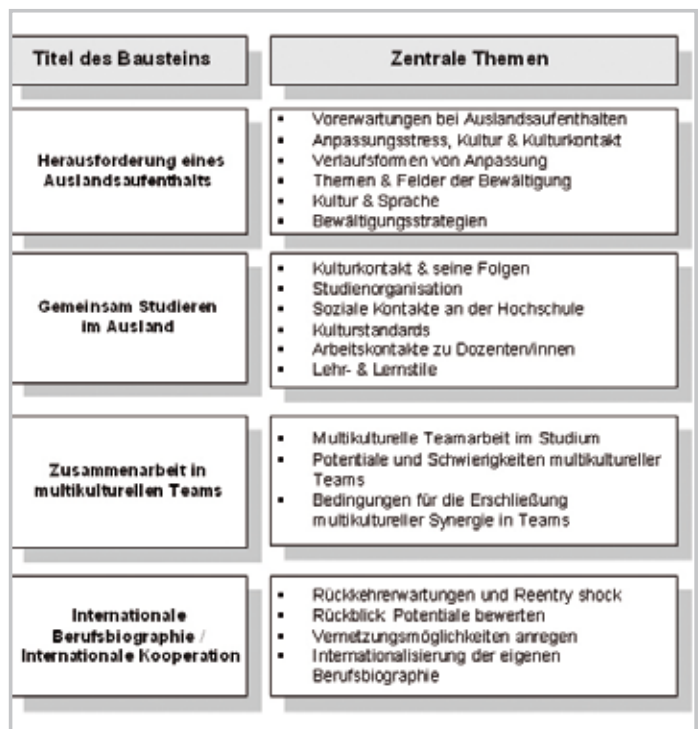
| Titel des Bausteins | Zentrale Themen |
|---|---|
| Herausforderung eines Auslandsaufenthalts | ▪ Vorerwartungen bei Auslandsaufenthalten<br>▪ Anpassungsstress, Kultur & Kulturkontakt<br>▪ Verlaufsformen von Anpassung<br>▪ Themen & Felder der Bewältigung<br>▪ Kultur & Sprache<br>▪ Bewältigungsstrategien |
| Gemeinsam Studieren im Ausland | ▪ Kulturkontakt & seine Folgen<br>▪ Studienorganisation<br>▪ Soziale Kontakte an der Hochschule<br>▪ Kulturstandards<br>▪ Arbeitskontakte zu Dozenten/innen<br>▪ Lehr- & Lernstile |
| Zusammenarbeit in multikulturellen Teams | ▪ Multikulturelle Teamarbeit im Studium<br>▪ Potentiale und Schwierigkeiten multikultureller Teams<br>▪ Bedingungen für die Erschließung multikultureller Synergie in Teams |
| Internationale Berufsbiographie / Internationale Kooperation | ▪ Rückkehrerwartungen und Reentry shock<br>▪ Rückblick Potentiale bewerten<br>▪ Vernetzungsmöglichkeiten anregen<br>▪ Internationalisierung der eigenen Berufsbiographie |